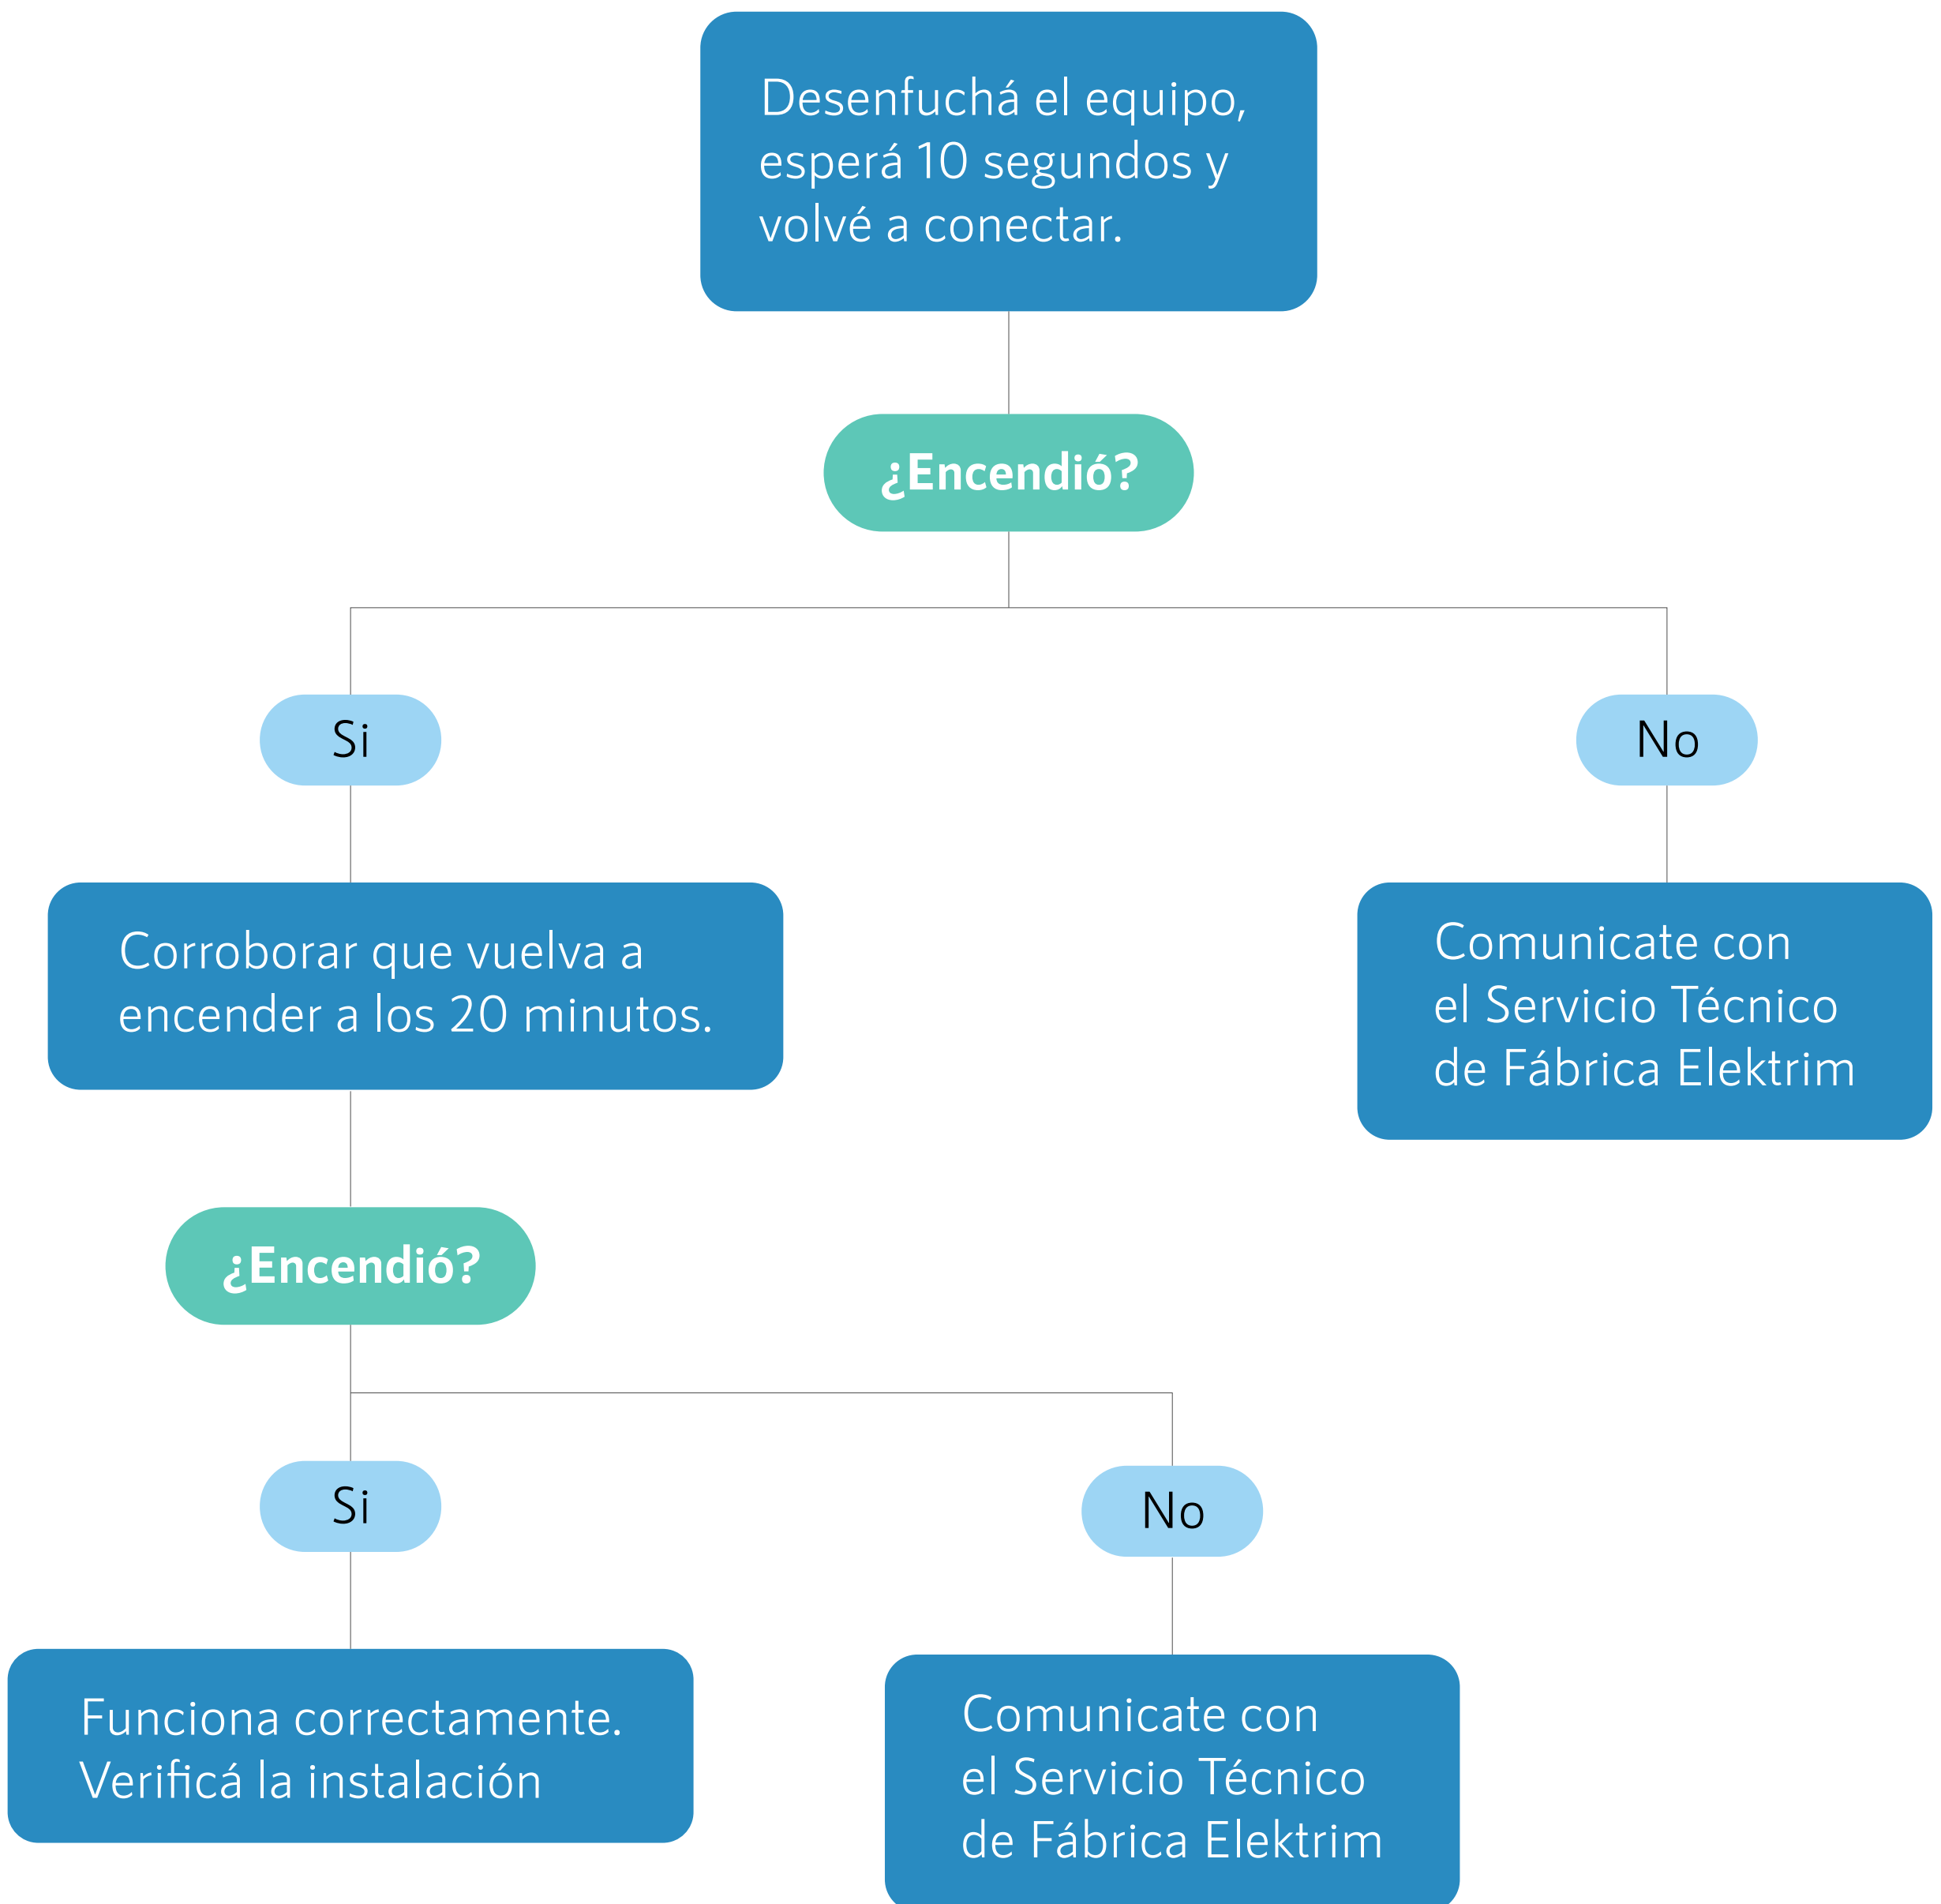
Desenfuchá el equipo, esperá 10 segundos y volvé a conectar.

¿Encendió?

Si

No

Corroborar que vuelva a encender a los 20 minutos.

Comunicate con el Servicio Técnico de Fábrica Elektrim

¿Encendió?

Si

No

Funciona correctamente. Verificá la instalación

Comunicate con el Servicio Técnico de Fábrica Elektrim